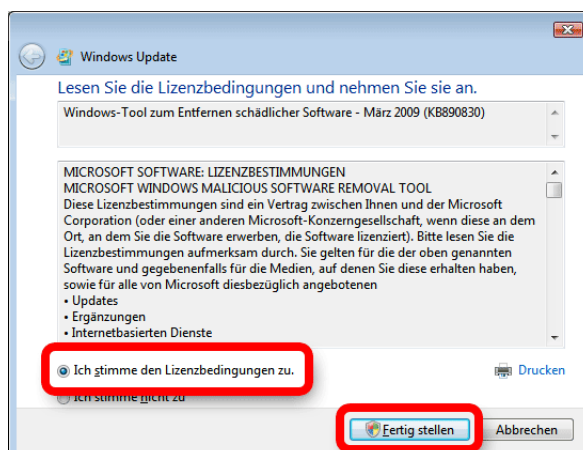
Windows Update

Lesen Sie die Lizenzbedingungen und nehmen Sie sie an.

Windows-Tool zum Entfernen schädlicher Software - März 2009 (KB890830)

MICROSOFT SOFTWARE: LIZENZBESTIMMUNGEN
MICROSOFT WINDOWS MALICIOUS SOFTWARE REMOVAL TOOL
Diese Lizenzbestimmungen sind ein Vertrag zwischen Ihnen und der Microsoft Corporation (oder einer anderen Microsoft-Konzerngesellschaft, wenn diese an dem Ort, an dem Sie die Software erwerben, die Software lizenziert). Bitte lesen Sie die Lizenzbestimmungen aufmerksam durch. Sie gelten für die der oben genannten Software und gegebenenfalls für die Medien, auf denen Sie diese erhalten haben, sowie für alle von Microsoft diesbezüglich angebotenen
• Updates
• Ergänzungen
• Internetbasierten Dienste

Ich stimme den Lizenzbedingungen zu.

Ich stimme nicht zu

Drucken

Fertig stellen

Abbrechen